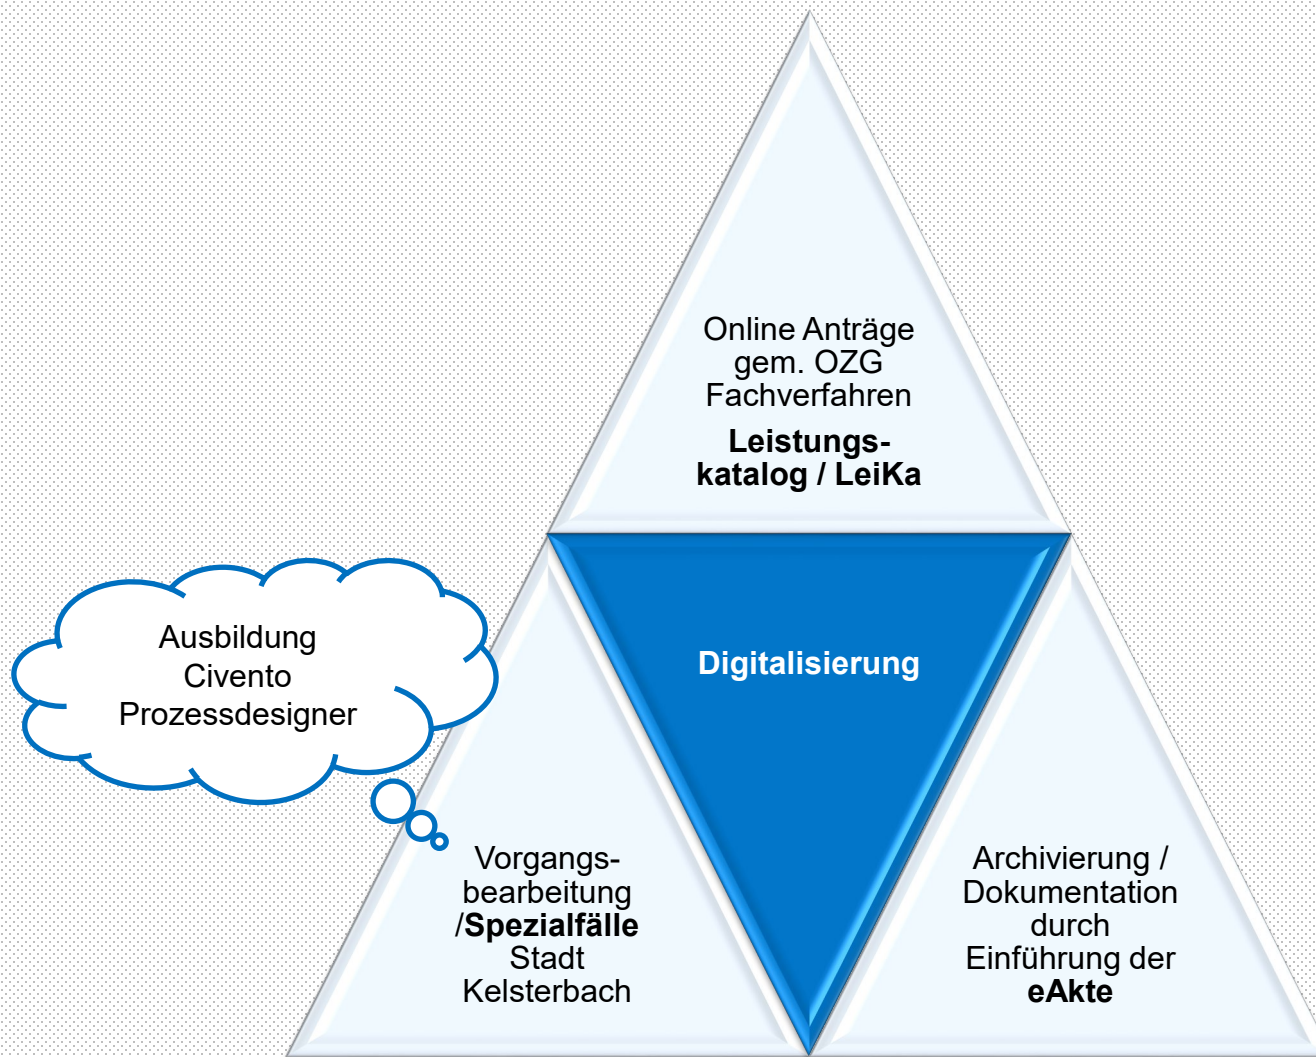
Online Anträge gem. OZG Fachverfahren

**Leistungskatalog / LeiKa**

Ausbildung Civento Prozessdesigner

Digitalisierung

Vorgangsbearbeitung /**Spezialfälle** Stadt Kelsterbach

Archivierung / Dokumentation durch Einführung der **eAkte**